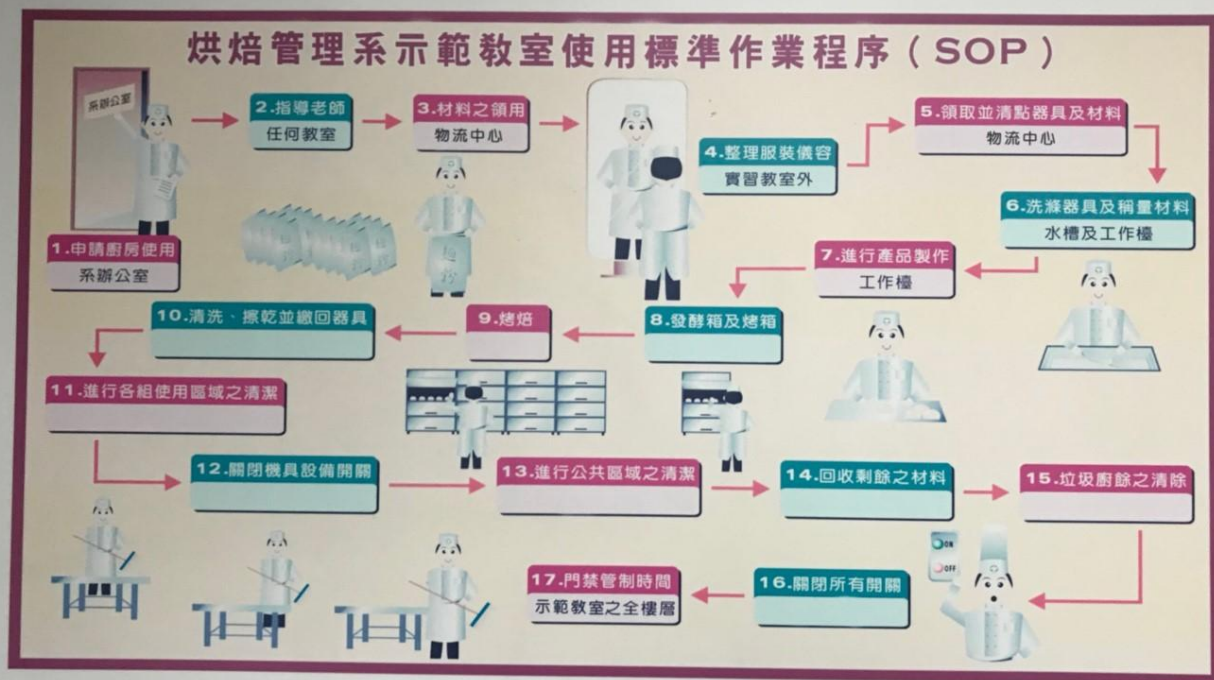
烘焙管理系示範教室使用標準作業程序（SOP）

系辦公室

1.申請廚房使用
系辦公室

2.指導老師
任何教室

3.材料之領用
物流中心

麵粉

4.整理服裝儀容
實習教室外

5.領取並清點器具及材料
物流中心

6.洗滌器具及稱量材料
水槽及工作檯

7.進行產品製作
工作檯

8.發酵箱及烤箱

9.烤焙

10.清洗、擦乾並繳回器具

11.進行各組使用區域之清潔

12.關閉機具設備開關

13.進行公共區域之清潔

14.回收剩餘之材料

15.垃圾廚餘之清除

ON
OFF

16.關閉所有開關

17.門禁管制時間
示範教室之全樓層